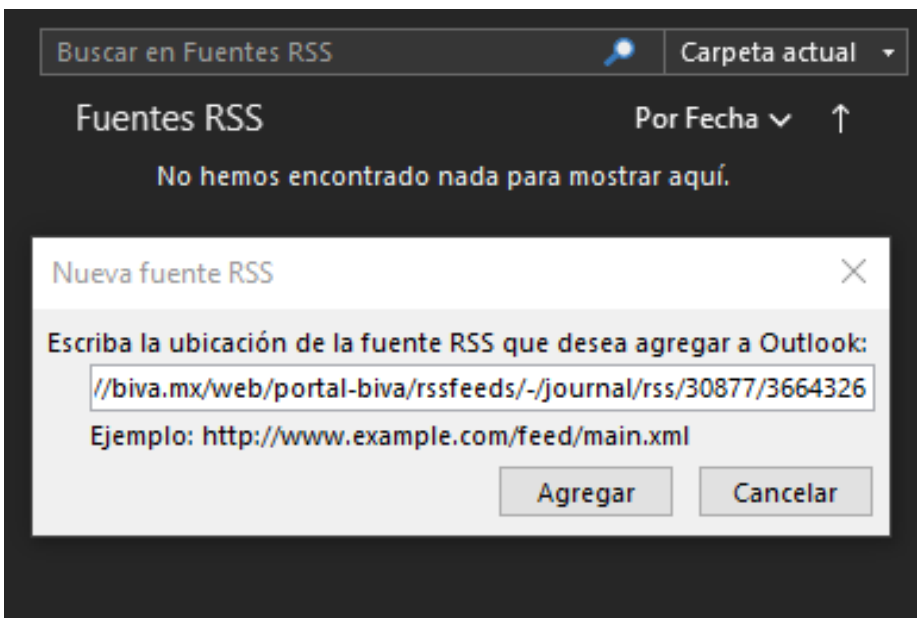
Buscar en Fuentes RSS

Carpeta actual

Fuentes RSS

Por Fecha ↑

No hemos encontrado nada para mostrar aquí.

Nueva fuente RSS

Escriba la ubicación de la fuente RSS que desea agregar a Outlook:

//biva.mx/web/portal-biva/rssfeeds/-/journal/rss/30877/3664326

Ejemplo: http://www.example.com/feed/main.xml

Agregar

Cancelar